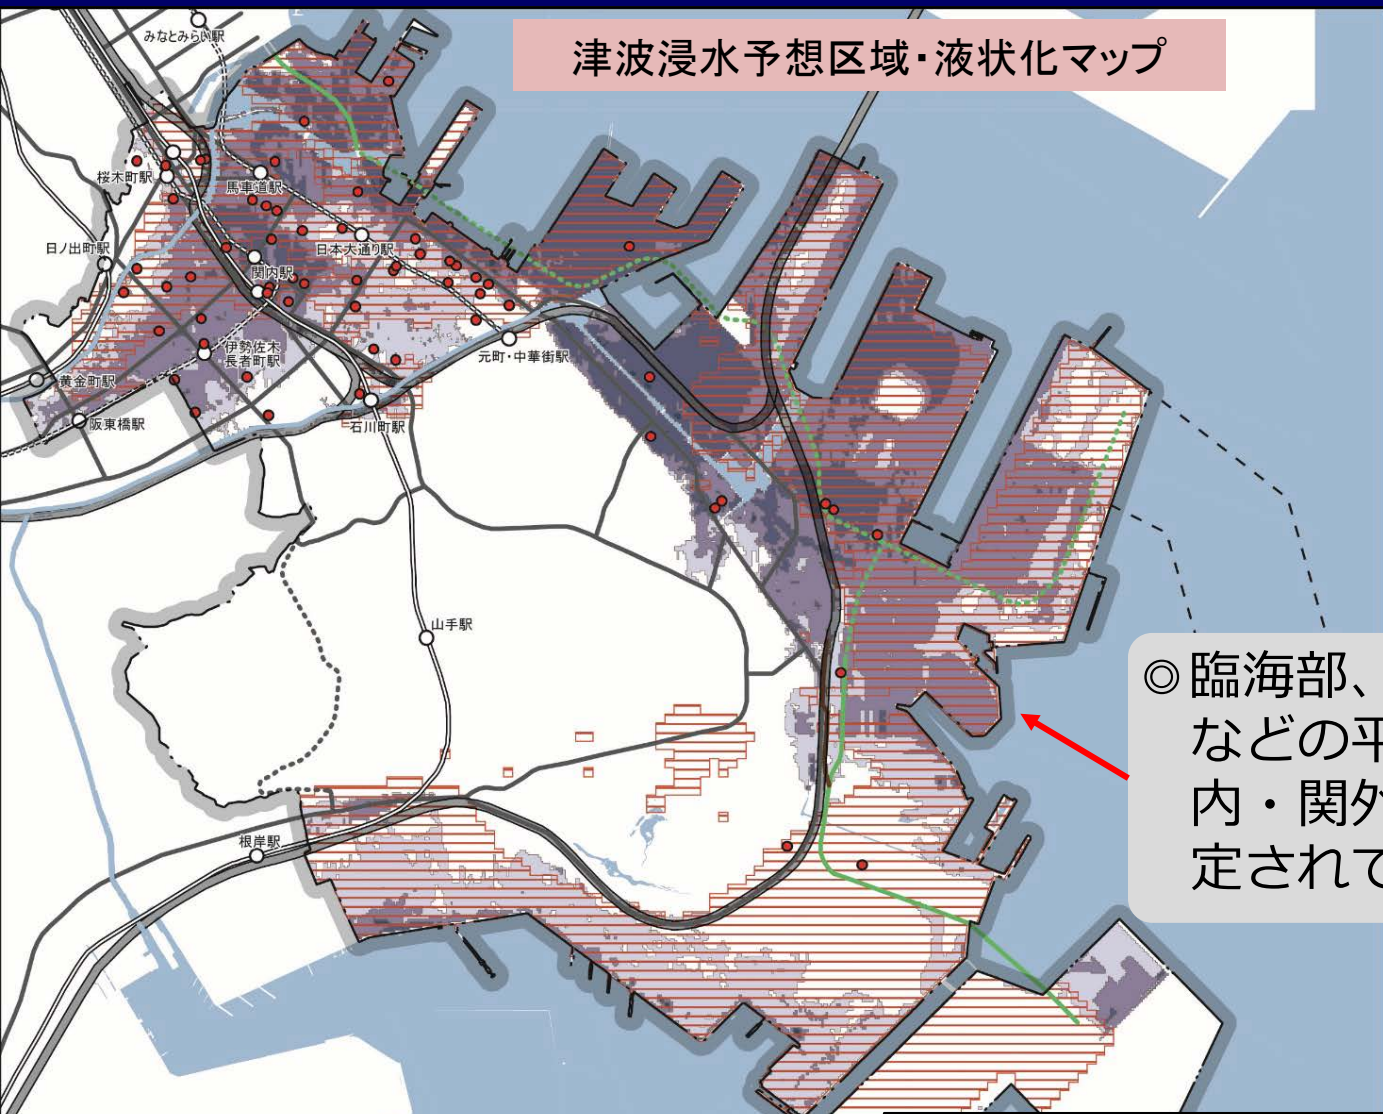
津波浸水予想区域・液状化マップ

みなとみらい駅

桜木町駅

馬車道駅

日ノ出町駅

日本大通り駅

関内駅

元町・中華街駅

伊勢佐木長者町駅

黄金町駅

阪東橋駅

石川町駅

山手駅

根岸駅

◎臨海部、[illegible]
などの平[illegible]
内・関外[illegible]
定されて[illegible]